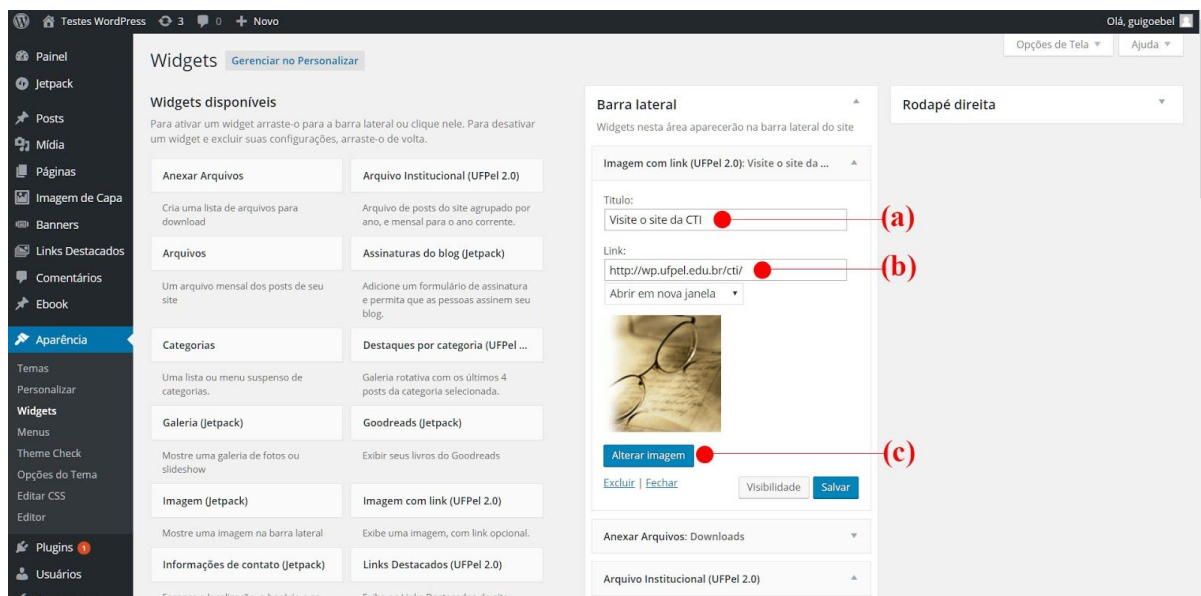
Testes WordPress 3 0 + Novo
Olá, guigoebel

Painel
Jetpack
Posts
Mídia
Páginas
Imagem de Capa
Banners
Links Destacados
Comentários
Ebook
Aparência
Temas
Personalizar
Widgets
Menus
Theme Check
Opções do Tema
Editar CSS
Editor
Plugins 1
Usuários

Widgets Gerenciar no Personalizar

Opções de Tela ▼ Ajuda ▼

Widgets disponíveis

Para ativar um widget arraste-o para a barra lateral ou clique nele. Para desativar um widget e excluir suas configurações, arraste-o de volta.

Anexar Arquivos
Cria uma lista de arquivos para download

Arquivo Institucional (UFPel 2.0)
Arquivo de posts do site agrupado por ano, e mensal para o ano corrente.

Arquivos
Um arquivo mensal dos posts de seu site

Assinaturas do blog (Jetpack)
Adicione um formulário de assinatura e permita que as pessoas assinem seu blog.

Categorias
Uma lista ou menu suspenso de categorias.

Destaques por categoria (UFPel ...
Galeria rotativa com os últimos 4 posts da categoria selecionada.

Galeria (Jetpack)
Mostre uma galeria de fotos ou slideshow

Goodreads (Jetpack)
Exibir seus livros do Goodreads

Imagem (Jetpack)
Mostre uma imagem na barra lateral

Imagem com link (UFPel 2.0)
Exibe uma imagem, com link opcional.

Informações de contato (Jetpack)

Links Destacados (UFPel 2.0)

Barra lateral
Widgets nesta área aparecerão na barra lateral do site

Imagem com link (UFPel 2.0): Visite o site da ...

Titulo:
Visite o site da CTI
(a)

Link:
http://wp.ufpel.edu.br/cti/
(b)

Abrir em nova janela

Alterar imagem
(c)

Excluir | Fechar
Visibilidade Salvar

Anexar Arquivos: Downloads

Arquivo Institucional (UFPel 2.0)

Rodapé direita